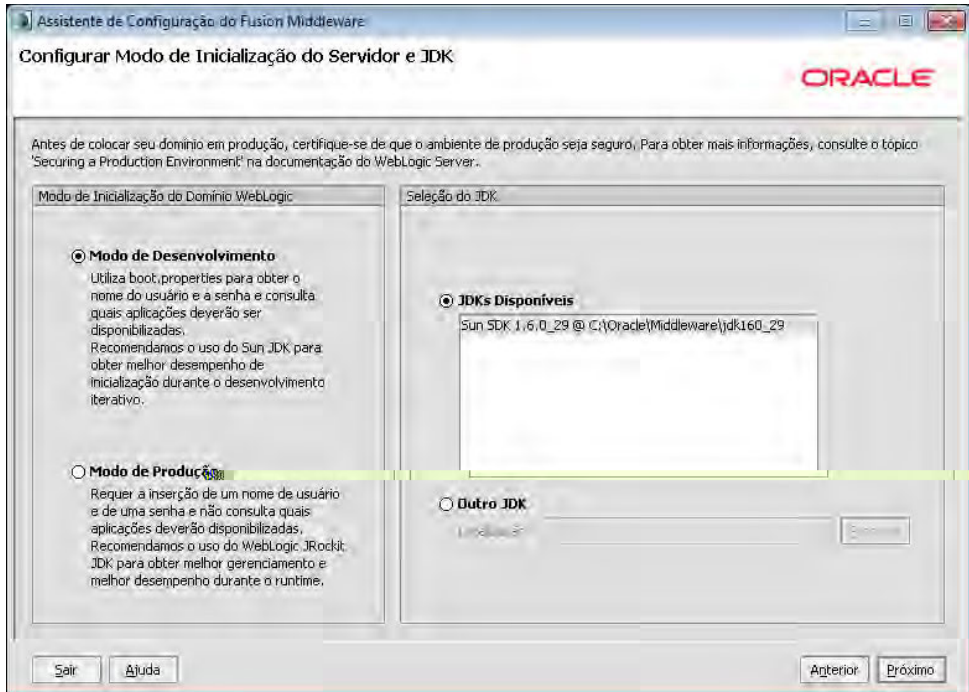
Assistente de Configuração do Fusion Middleware

Configurar Modo de Inicialização do Servidor e JDK

ORACLE

Antes de colocar seu domínio em produção, certifique-se de que o ambiente de produção seja seguro. Para obter mais informações, consulte o tópico 'Securing a Production Environment' na documentação do WebLogic Server.

Modo de Inicialização do Domínio WebLogic

Modo de Desenvolvimento
Utiliza boot.properties para obter o nome do usuário e a senha e consulta quais aplicações deverão ser disponibilizadas.
Recomendamos o uso do Sun JDK para obter melhor desempenho de inicialização durante o desenvolvimento iterativo.

Modo de Produção
Requer a inserção de um nome de usuário e de uma senha e não consulta quais aplicações deverão disponibilizadas.
Recomendamos o uso do WebLogic JRockit JDK para obter melhor gerenciamento e melhor desempenho durante o runtime.

Seleção do JDK

JDKs Disponíveis
Sun SDK 1.6.0_29 @ C:\Oracle\Middleware\jdk160_29

Outro JDK
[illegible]
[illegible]

Sair
Ajuda
Anterior
Próximo